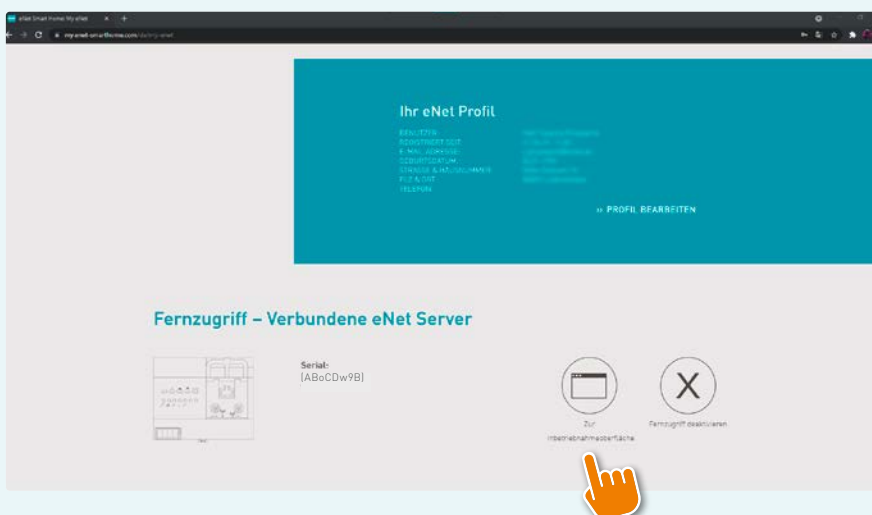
eNet Smart Home: My eNet
my.enet-smarthome.com/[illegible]

Ihr eNet Profil

BENUTZER
REGISTRIERT SEIT
E-MAIL ADRESSE
GEBURTSDATUM
STRASSE & HAUSNUMMER
PLZ & ORT
TELEFON

» PROFIL BEARBEITEN

Fernzugriff – Verbundene eNet Server

Serial:
(ABoCDw9B)

Zur Inbetriebnahmeoberfläche

Fernzugriff deaktivieren